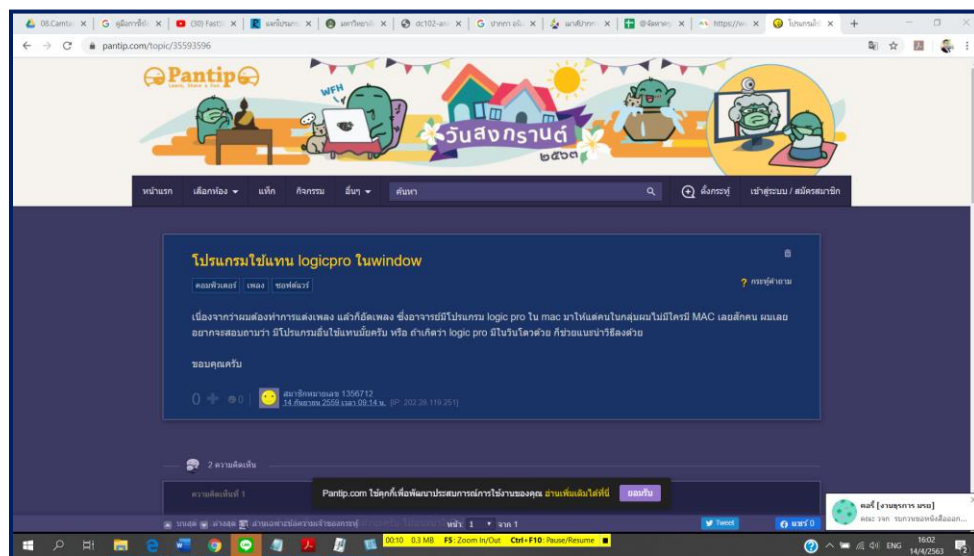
08.Camta ✕ | G คู่มือการใช้ ✕ | (30) FastSt ✕ | ผลรับโปรแก ✕ | มหาวิทยาลั ✕ | dc102-ana ✕ | G ปากกา อรั ✕ | นาฬิปากกา ✕ | @จัดหาครุ ✕ | https://w ✕ | โปรแกรมใช้ ✕ | +

pantip.com/topic/35593596

Pantip
Learn, Share & Fun

WFH

วันสงกรานต์
๒๕๖๓

หน้าแรก | เลือกห้อง | แท็ก | กิจกรรม | อื่นๆ | ค้นหา | ตั้งกระทู้ | เข้าสู่ระบบ / สมัครสมาชิก

โปรแกรมใช้แทน logicpro ในwindow

? กระทู้คำถาม

คอมพิวเตอร์ | เพลง | ซอฟต์แวร์

เนื่องจากว่าผมต้องทำการแต่งเพลง แล้วก็อัดเพลง ซึ่งอาจารย์มีโปรแกรม logic pro ใน mac มาให้แต่คนในกลุ่มผมไม่มีใครมี MAC เลยสักคน ผมเลยอยากจะสอบถามว่า มีโปรแกรมอื่นใช้แทนมั้ยครับ หรือ ถ้าเกิดว่า logic pro มีในวินโดวด้วย ก็ช่วยแนะนำวิธีลงด้วย

ขอบคุณครับ

0 0 สมาชิกหมายเลข 1356712
14 กันยายน 2559 เวลา 09:14 น. (IP: 202.28.119.251)

2 ความคิดเห็น

ความคิดเห็นที่ 1

Pantip.com ใช้คุกกี้เพื่อพัฒนาประสบการณ์การใช้งานของคุณ อ่านเพิ่มเติมได้ที่นี่ ยอมรับ

บนสุด ล่างสุด ย่อหน้า หน้า 1 จาก 1 Tweet แชร์ 0

ตะวี [งานธุรการ มรย]
คุณ: รจก รบกวนขอหนังสือออก...

00:10 0.3 MB F5: Zoom In/Out Ctrl+F10: Pause/Resume

ENG 16:02 14/4/2563 2